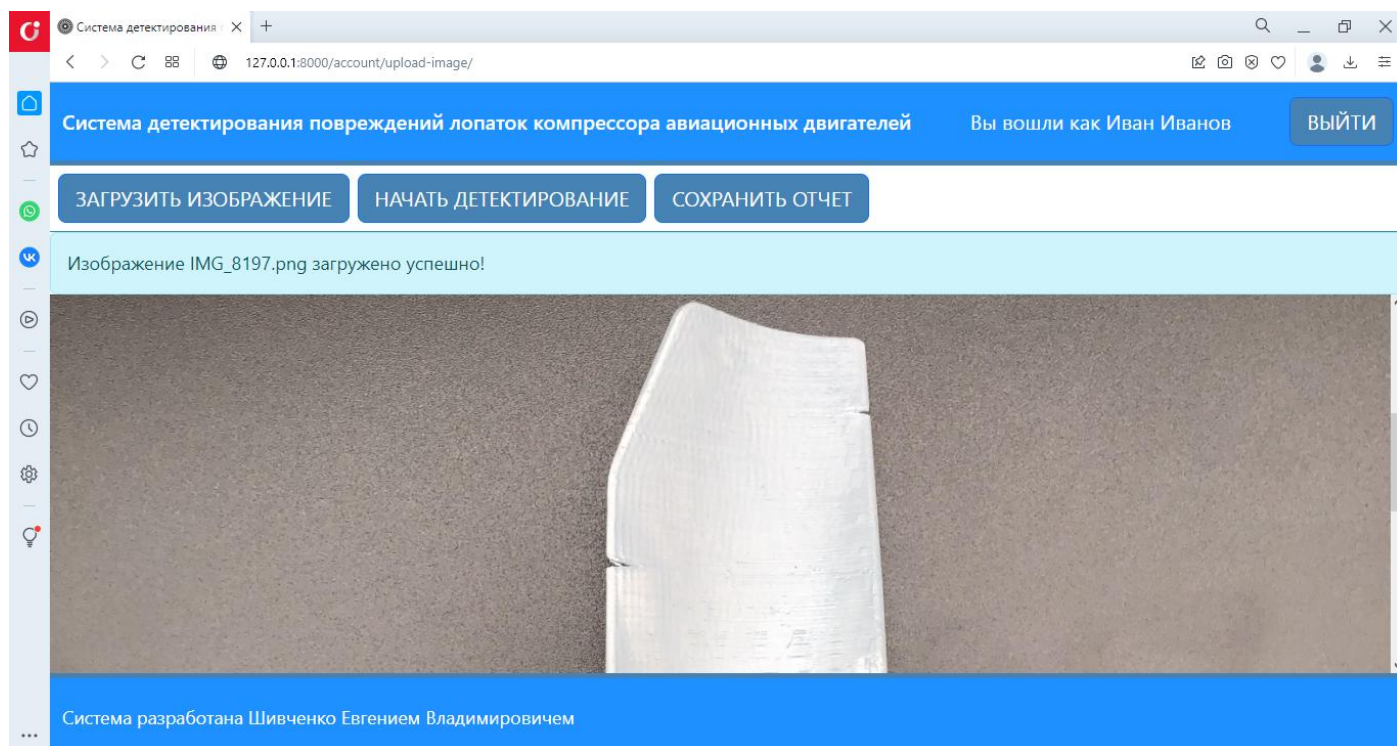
Система детектирования
127.0.0.1:8000/account/upload-image/

Система детектирования повреждений лопаток компрессора авиационных двигателей

Вы вошли как Иван Иванов

ВЫЙТИ

ЗАГРУЗИТЬ ИЗОБРАЖЕНИЕ

НАЧАТЬ ДЕТЕКТИРОВАНИЕ

СОХРАНИТЬ ОТЧЕТ

Изображение IMG_8197.png загружено успешно!

Система разработана Шивченко Евгением Владимировичем